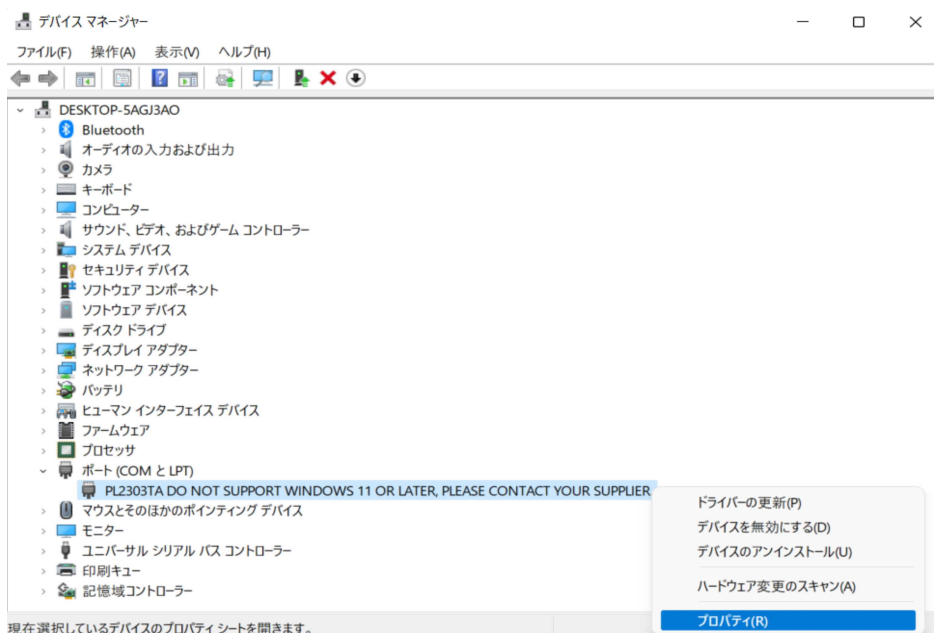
デバイス マネージャー

ファイル(F) 操作(A) 表示(V) ヘルプ(H)

DESKTOP-5AGJ3AO
Bluetooth
オーディオの入力および出力
カメラ
キーボード
コンピューター
サウンド、ビデオ、およびゲーム コントローラー
システム デバイス
セキュリティ デバイス
ソフトウェア コンポーネント
ソフトウェア デバイス
ディスク ドライブ
ディスプレイ アダプター
ネットワーク アダプター
バッテリ
ヒューマン インターフェイス デバイス
ファームウェア
プロセッサ
ポート (COM と LPT)
PL2303TA DO NOT SUPPORT WINDOWS 11 OR LATER, PLEASE CONTACT YOUR SUPPLIER
マウスとそのほかのポインティング デバイス
モニター
ユニバーサル シリアル バス コントローラー
印刷キュー
記憶域コントローラー

ドライバーの更新(P)
デバイスを無効にする(D)
デバイスのアンインストール(U)
ハードウェア変更のスキャン(A)
プロパティ(R)

現在選択しているデバイスのプロパティ シートを開きます。